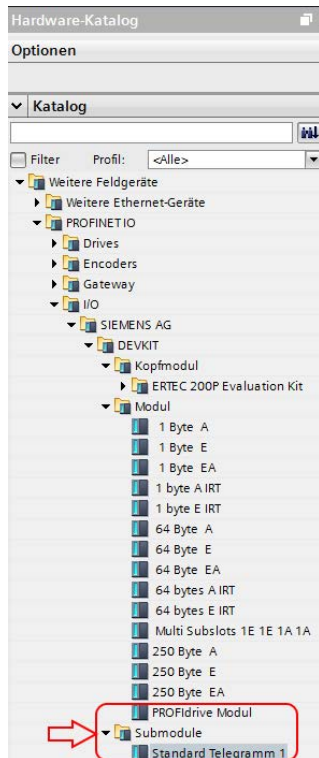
Hardware-Katalog

Optionen

Katalog

Filter Profil: <Alle>

Weitere Feldgeräte
Weitere Ethernet-Geräte
PROFINET IO
Drives
Encoders
Gateway
I/O
SIEMENS AG
DEVKIT
Kopfmodul
ERTEC 200P Evaluation Kit
Modul
1 Byte A
1 Byte E
1 Byte EA
1 byte A IRT
1 byte E IRT
64 Byte A
64 Byte E
64 Byte EA
64 bytes A IRT
64 bytes E IRT
Multi Subslots 1E 1E 1A 1A
250 Byte A
250 Byte E
250 Byte EA
PROFIdrive Modul
Submodule
Standard Telegramm 1